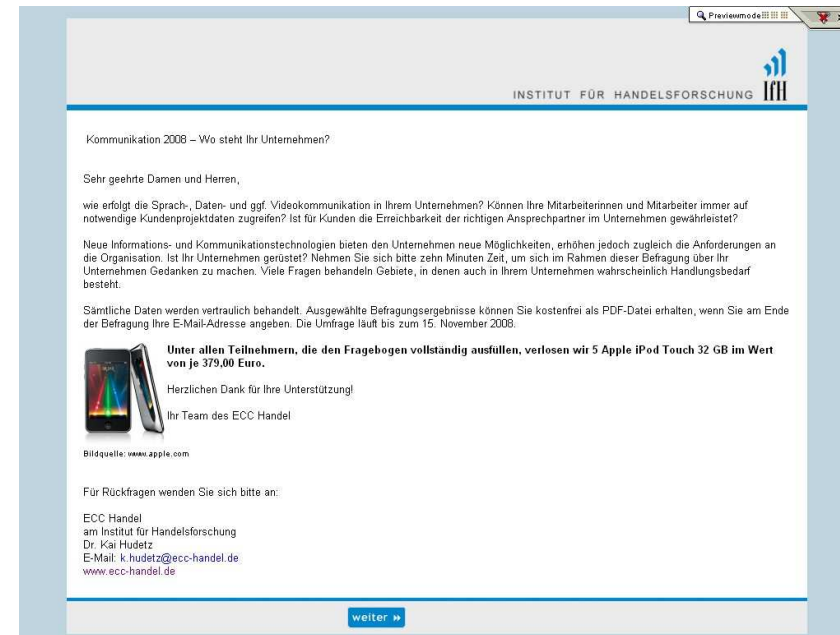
Previewmode

INSTITUT FÜR HANDELSFORSCHUNG IfH

Kommunikation 2008 – Wo steht Ihr Unternehmen?

Sehr geehrte Damen und Herren,

wie erfolgt die Sprach-, Daten- und ggf. Videokommunikation in Ihrem Unternehmen? Können Ihre Mitarbeiterinnen und Mitarbeiter immer auf notwendige Kundenprojektdaten zugreifen? Ist für Kunden die Erreichbarkeit der richtigen Ansprechpartner im Unternehmen gewährleistet?

Neue Informations- und Kommunikationstechnologien bieten den Unternehmen neue Möglichkeiten, erhöhen jedoch zugleich die Anforderungen an die Organisation. Ist Ihr Unternehmen gerüstet? Nehmen Sie sich bitte zehn Minuten Zeit, um sich im Rahmen dieser Befragung über Ihr Unternehmen Gedanken zu machen. Viele Fragen behandeln Gebiete, in denen auch in Ihrem Unternehmen wahrscheinlich Handlungsbedarf besteht.

Sämtliche Daten werden vertraulich behandelt. Ausgewählte Befragungsergebnisse können Sie kostenfrei als PDF-Datei erhalten, wenn Sie am Ende der Befragung Ihre E-Mail-Adresse angeben. Die Umfrage läuft bis zum 15. November 2008.

Unter allen Teilnehmern, die den Fragebogen vollständig ausfüllen, verlosen wir 5 Apple iPod Touch 32 GB im Wert von je 379,00 Euro.

Herzlichen Dank für Ihre Unterstützung!

Ihr Team des ECC Handel

Bildquelle: www.apple.com

Für Rückfragen wenden Sie sich bitte an:

ECC Handel
am Institut für Handelsforschung
Dr. Kai Hudetz
E-Mail: k.hudetz@ecc-handel.de
www.ecc-handel.de

weiter »